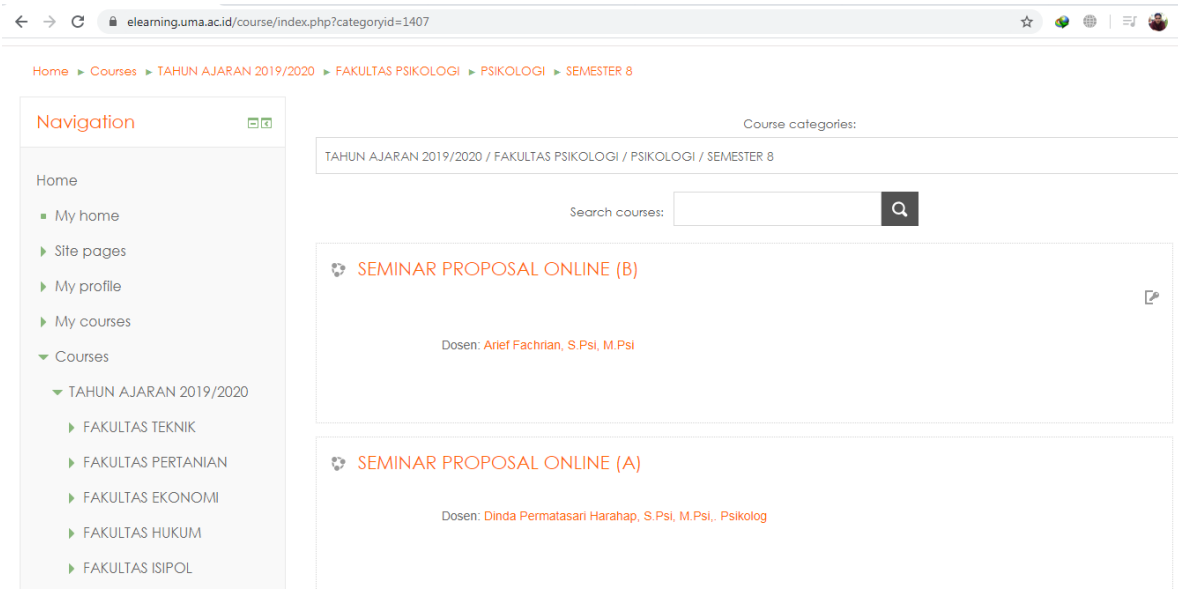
elearning.uma.ac.id/course/index.php?categoryid=1407

Home ► Courses ► TAHUN AJARAN 2019/2020 ► FAKULTAS PSIKOLOGI ► PSIKOLOGI ► SEMESTER 8

Navigation

Home
My home
Site pages
My profile
My courses
Courses
TAHUN AJARAN 2019/2020
FAKULTAS TEKNIK
FAKULTAS PERTANIAN
FAKULTAS EKONOMI
FAKULTAS HUKUM
FAKULTAS ISIPOL

Course categories:

TAHUN AJARAN 2019/2020 / FAKULTAS PSIKOLOGI / PSIKOLOGI / SEMESTER 8

Search courses:

SEMINAR PROPOSAL ONLINE (B)

Dosen: Arief Fachrian, S.Psi, M.Psi

SEMINAR PROPOSAL ONLINE (A)

Dosen: Dinda Permatasari Harahap, S.Psi, M.Psi,. Psikolog